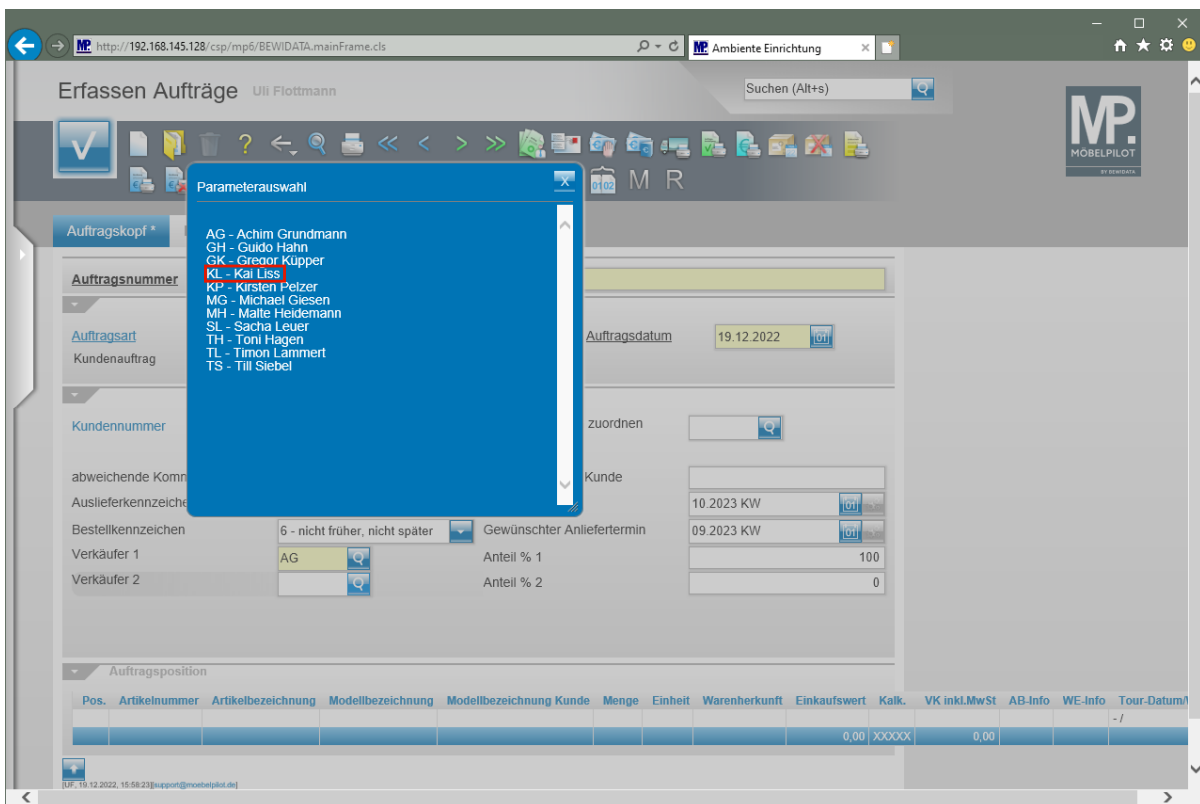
http://192.168.145.128/csp/mp6/BEWIDATA.mainFrame.cls

Ambiente Einrichtung

Erfassen Aufträge Uli Flottmann

Suchen (Alt+s)

MP. MÖBELPILOT BY BEWIDATA

M R

Parameterauswahl

AG - Achim Grundmann
GH - Guido Hahn
GK - Gregor Küpper
KL - Kai Liss
KP - Kirsten Pelzer
MG - Michael Giesen
MH - Malte Heidemann
SL - Sacha Leuer
TH - Toni Hagen
TL - Timon Lammert
TS - Till Siebel

Auftragskopf *

Auftragsnummer

Auftragsart
Kundenauftrag

Auftragsdatum 19.12.2022

Kundennummer

zuordnen

abweichende Komm

Kunde

Auslieferkennzeiche

10.2023 KW

Bestellkennzeichen 6 - nicht früher, nicht später

Gewünschter Anliefertermin 09.2023 KW

Verkäufer 1 AG

Anteil % 1 100

Verkäufer 2

Anteil % 2 0

Auftragsposition

| Pos. | Artikelnummer | Artikelbezeichnung | Modellbezeichnung | Modellbezeichnung Kunde | Menge | Einheit | Warenherkunft | Einkaufswert | Kalk. | VK inkl.MwSt | AB-Info | WE-Info | Tour-Datum/ |
|---|---|---|---|---|---|---|---|---|---|---|---|---|---|
| | | | | | | | | | | | | | - / |
| | | | | | | | | 0,00 | XXXXX | 0,00 | | | |

[UF, 19.12.2022, 15:58:23][support@moebelpilot.de]